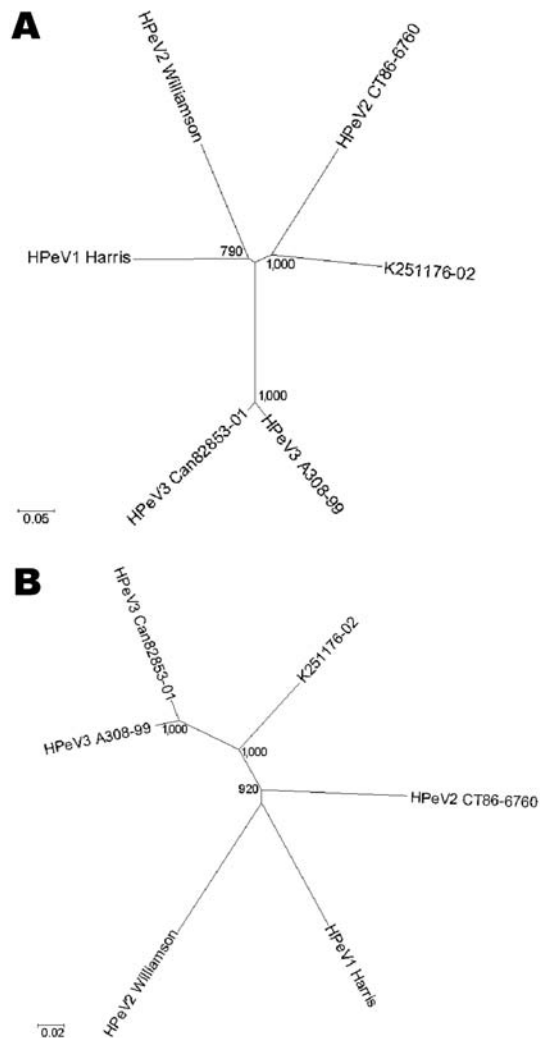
A

HPeV2 Williamson

HPeV2 CT86-6760

HPeV1 Harris

790

1,000

K251176-02

1,000

HPeV3 Can82853-01

HPeV3 A308-99

0.05

B

HPeV3 Can82853-01

K251176-02

HPeV3 A308-99

1,000

1,000

920

HPeV2 CT86-6760

HPeV2 Williamson

HPeV1 Harris

0.02